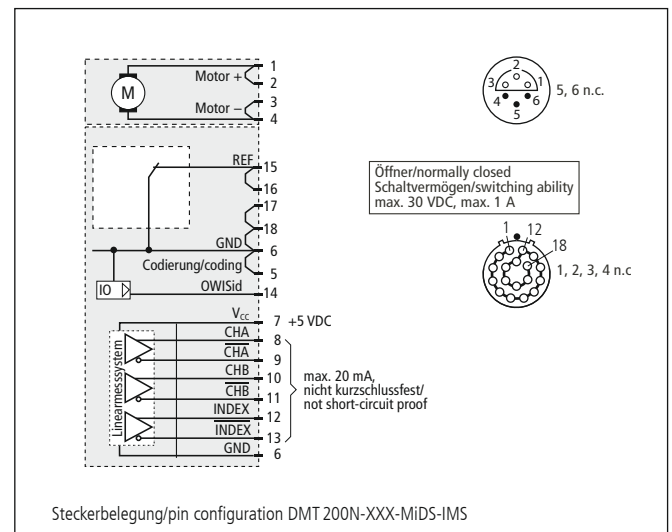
M
Motor +
1
2
Motor –
3
4

REF
15
16
17
18
GND
6
Codierung/coding
5
IO
OWISid
14
$V_{cc}$
7 +5 VDC
CHA
8
$\overline{CHA}$
9
CHB
10
$\overline{CHB}$
11
INDEX
12
$\overline{INDEX}$
13
GND
6
Linearmesssystem

max. 20 mA, nicht kurzschlussfest/ not short-circuit proof

2
3
1
4
6
5
5, 6 n.c.

Öffner/normally closed
Schaltvermögen/switching ability
max. 30 VDC, max. 1 A

1
12
18
1, 2, 3, 4 n.c

Steckerbelegung/pin configuration DMT 200N-XXX-MiDS-IMS